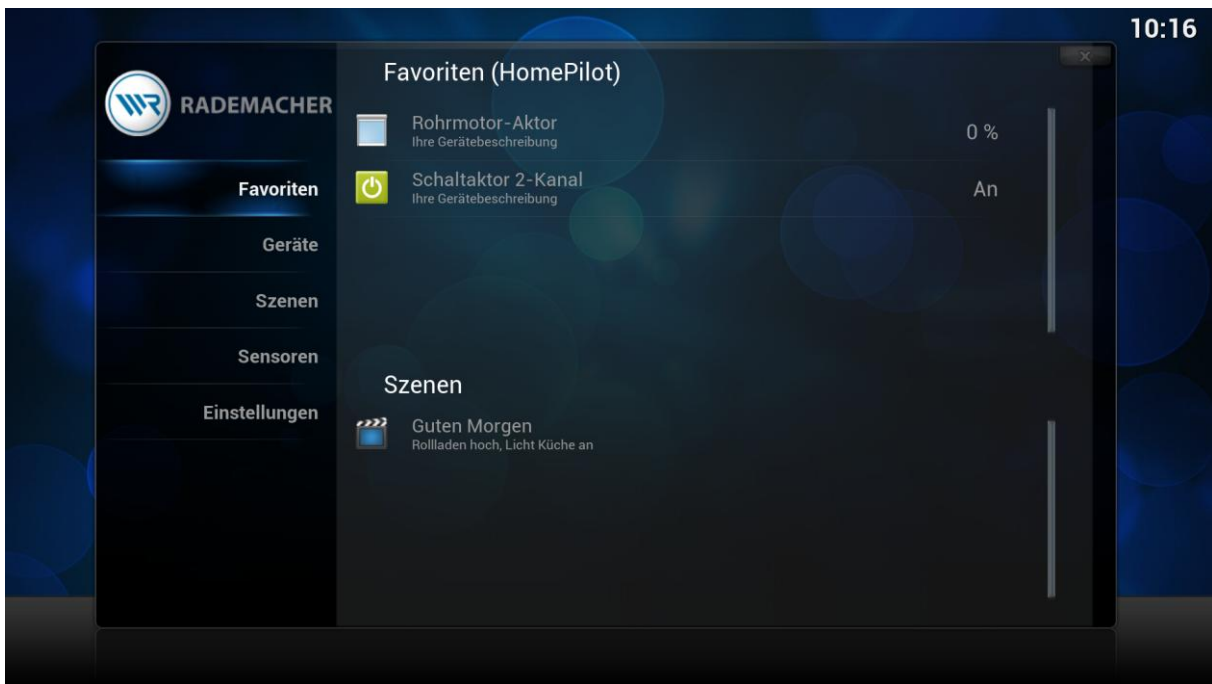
10:16

RADEMACHER

Favoriten

Geräte

Szenen

Sensoren

Einstellungen

Favoriten (HomePilot)

Rohrmotor-Aktor
Ihre Gerätebeschreibung
0 %

Schaltaktor 2-Kanal
Ihre Gerätebeschreibung
An

Szenen

Guten Morgen
Rollladen hoch, Licht Küche an